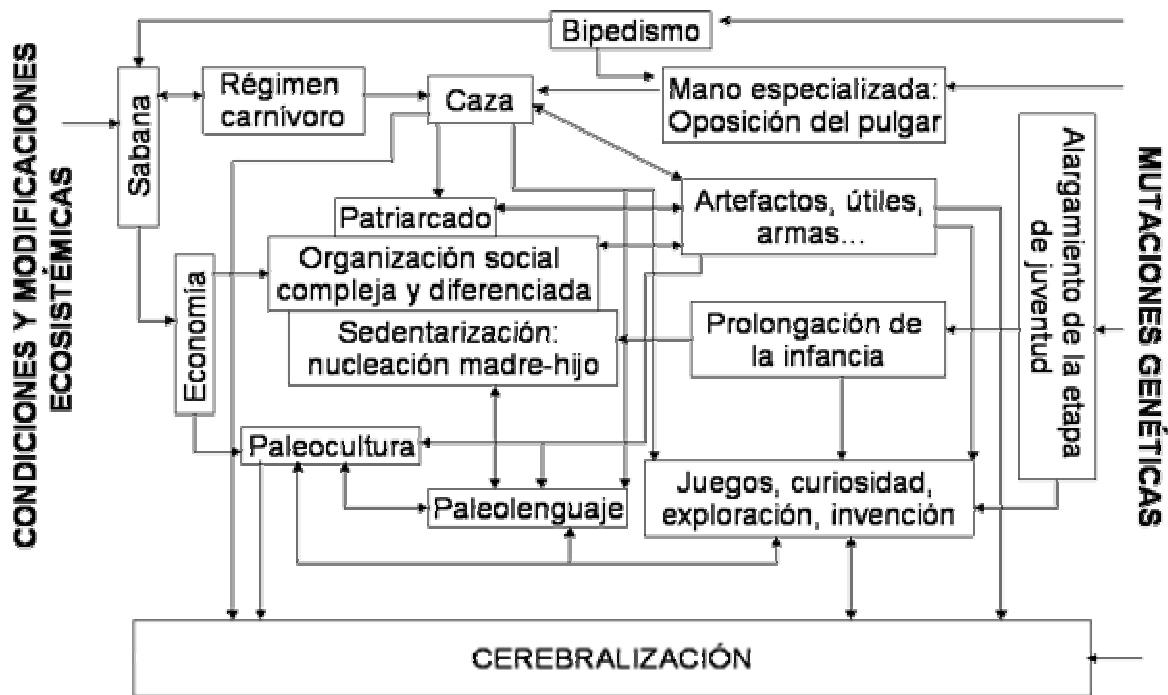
CONDICIONES Y MODIFICACIONES ECOSISTÉMICAS

Bipedismo

Sabana

Régimen carnívoro

Caza

Mano especializada: Oposición del pulgar

MUTACIONES GENÉTICAS

Alargamiento de la etapa de juventud

Patriarcado

Artefactos, útiles, armas...

Economía

Organización social compleja y diferenciada

Sedentarización: nucleación madre-hijo

Prolongación de la infancia

Paleocultura

Paleolenguaje

Juegos, curiosidad, exploración, invención

CEREBRALIZACIÓN